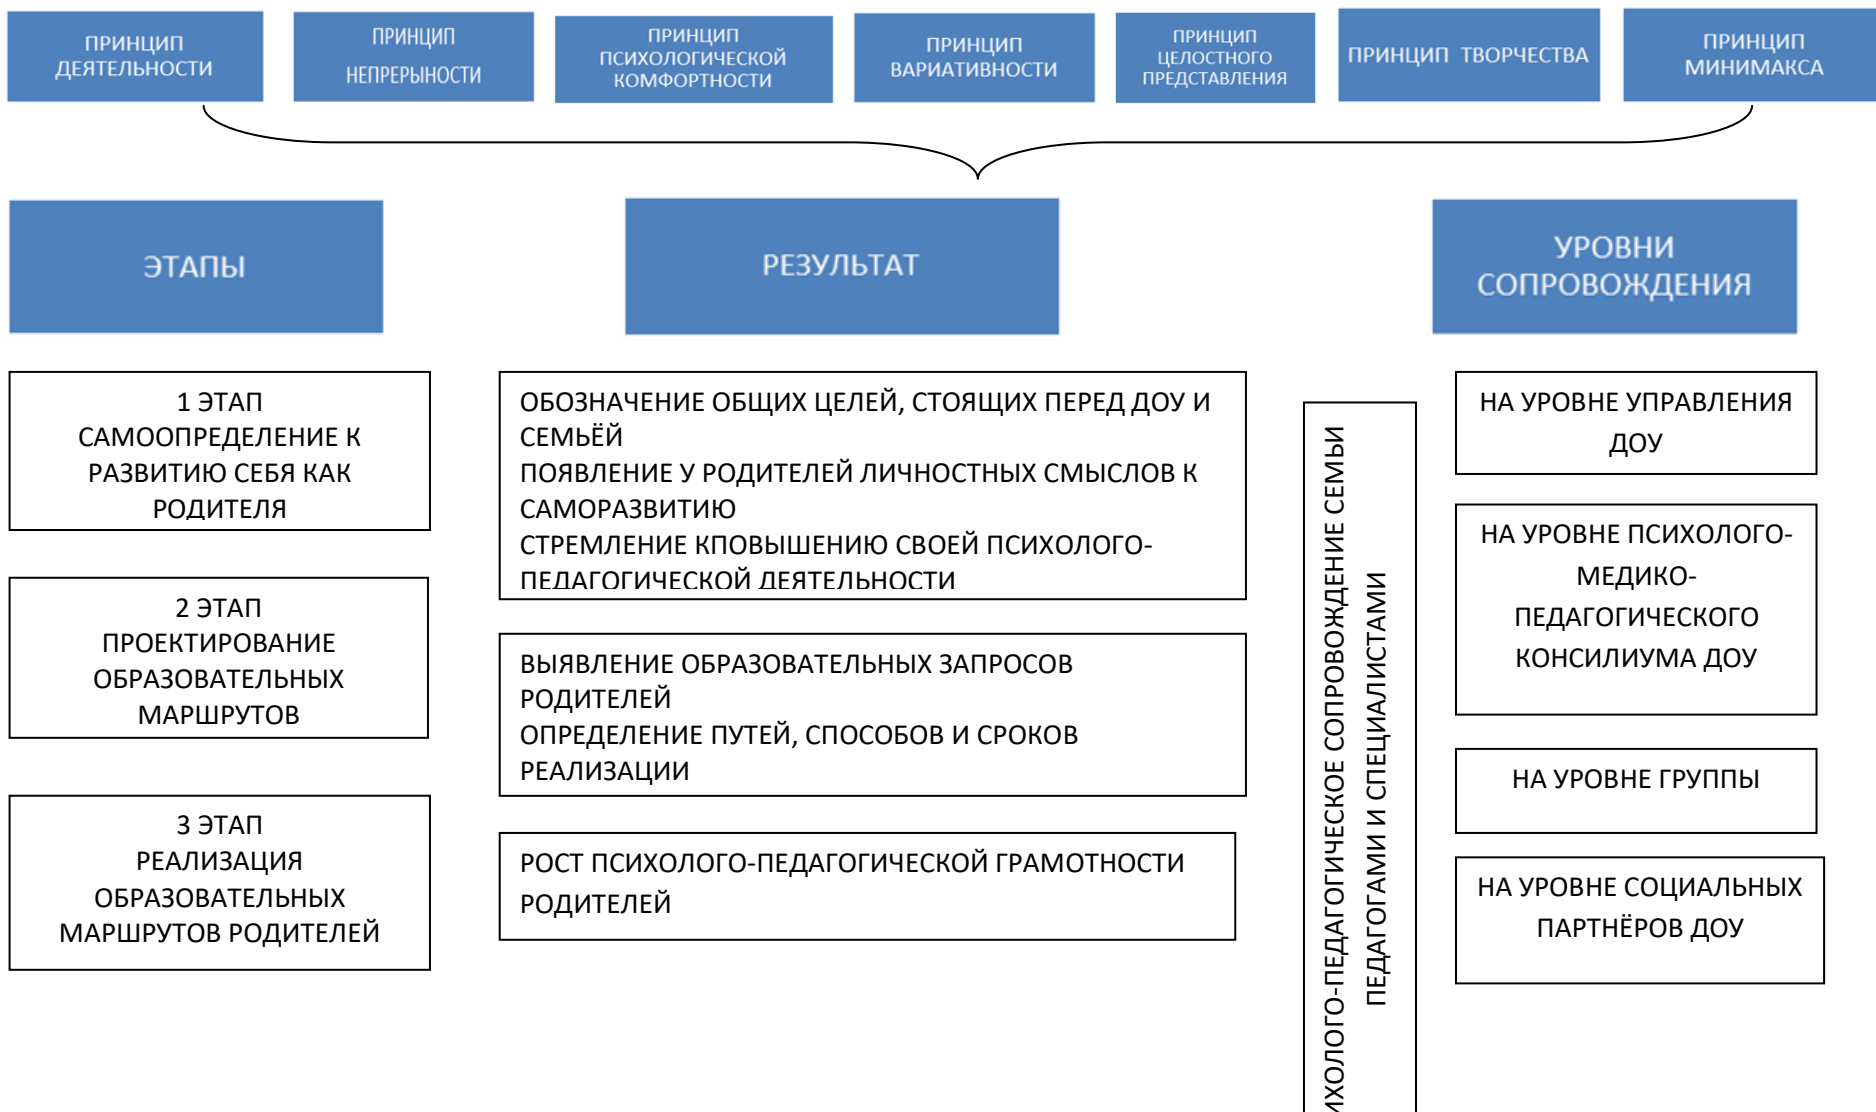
ПРИНЦИП ДЕЯТЕЛЬНОСТИ

ПРИНЦИП НЕПРЕРЫНОСТИ

ПРИНЦИП ПСИХОЛОГИЧЕСКОЙ КОМФОРТНОСТИ

ПРИНЦИП ВАРИАТИВНОСТИ

ПРИНЦИП ЦЕЛОСТНОГО ПРЕДСТАВЛЕНИЯ

ПРИНЦИП ТВОРЧЕСТВА

ПРИНЦИП МИНИМАКСА

ЭТАПЫ

РЕЗУЛЬТАТ

УРОВНИ СОПРОВОЖДЕНИЯ

1 ЭТАП САМООПРЕДЕЛЕНИЕ К РАЗВИТИЮ СЕБЯ КАК РОДИТЕЛЯ

2 ЭТАП ПРОЕКТИРОВАНИЕ ОБРАЗОВАТЕЛЬНЫХ МАРШРУТОВ

3 ЭТАП РЕАЛИЗАЦИЯ ОБРАЗОВАТЕЛЬНЫХ МАРШРУТОВ РОДИТЕЛЕЙ

ОБОЗНАЧЕНИЕ ОБЩИХ ЦЕЛЕЙ, СТОЯЩИХ ПЕРЕД ДОУ И СЕМЬЁЙ
ПОЯВЛЕНИЕ У РОДИТЕЛЕЙ ЛИЧНОСТНЫХ СМЫСЛОВ К САМОРАЗВИТИЮ
СТРЕМЛЕНИЕ КПОВЫШЕНИЮ СВОЕЙ ПСИХОЛОГО-ПЕДАГОГИЧЕСКОЙ ДЕЯТЕЛЬНОСТИ

ВЫЯВЛЕНИЕ ОБРАЗОВАТЕЛЬНЫХ ЗАПРОСОВ РОДИТЕЛЕЙ
ОПРЕДЕЛЕНИЕ ПУТЕЙ, СПОСОБОВ И СРОКОВ РЕАЛИЗАЦИИ

РОСТ ПСИХОЛОГО-ПЕДАГОГИЧЕСКОЙ ГРАМОТНОСТИ РОДИТЕЛЕЙ

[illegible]ХОЛОГО-ПЕДАГОГИЧЕСКОЕ СОПРОВОЖДЕНИЕ СЕМЬИ ПЕДАГОГАМИ И СПЕЦИАЛИСТАМИ

НА УРОВНЕ УПРАВЛЕНИЯ ДОУ

НА УРОВНЕ ПСИХОЛОГО-МЕДИКО-ПЕДАГОГИЧЕСКОГО КОНСИЛИУМА ДОУ

НА УРОВНЕ ГРУППЫ

НА УРОВНЕ СОЦИАЛЬНЫХ ПАРТНЁРОВ ДОУ